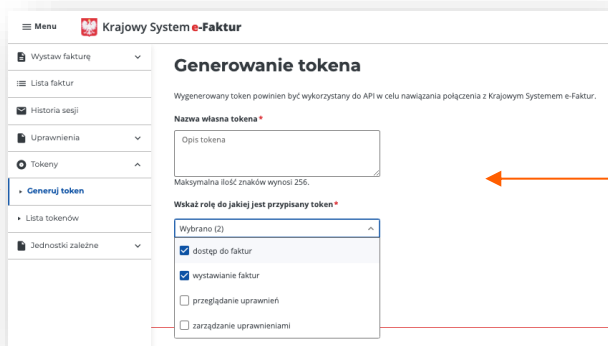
Menu

Krajowy System e-Faktur

Wystaw fakturę
Lista faktur
Historia sesji
Uprawnienia
Tokeny
Generuj token
Lista tokenów
Jednostki zależne

Generowanie tokena

Wygenerowany token powinien być wykorzystany do API w celu nawiązania połączenia z Krajowym Systemem e-Faktur.

Nazwa własna tokena*

Opis tokena

Maksymalna ilość znaków wynosi 256.

Wskaż rolę do jakiej jest przypisany token*

Wybrano (2)

dostęp do faktur
wystawianie faktur
przeglądanie uprawnień
zarządzanie uprawnieniami